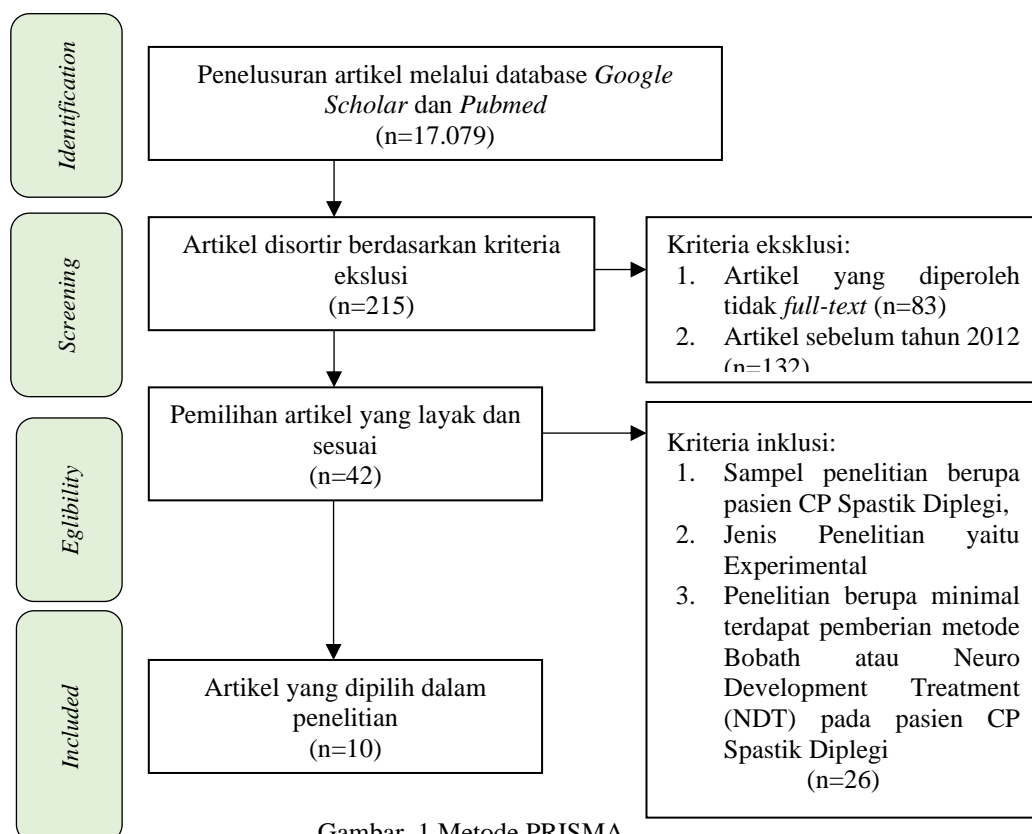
Identification

Penelusuran artikel melalui database *Google Scholar* dan *Pubmed* (n=17.079)

Screening

Artikel disortir berdasarkan kriteria ekslusi (n=215)

Kriteria eksklusi:
1. Artikel yang diperoleh tidak *full-text* (n=83)
2. Artikel sebelum tahun 2012 (n=132)

Eglibility

Pemilihan artikel yang layak dan sesuai (n=42)

Kriteria inklusi:
1. Sampel penelitian berupa pasien CP Spastik Diplegi,
2. Jenis Penelitian yaitu Experimental
3. Penelitian berupa minimal terdapat pemberian metode Bobath atau Neuro Development Treatment (NDT) pada pasien CP Spastik Diplegi
(n=26)

Included

Artikel yang dipilih dalam penelitian (n=10)

Gambar. 1 Metode PRISMA